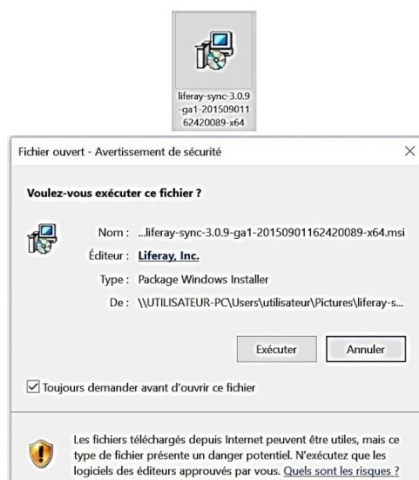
liferay-sync-3.0.9-ga1-20150901162420089-x64

Fichier ouvert - Avertissement de sécurité

×

Voulez-vous exécuter ce fichier ?

Nom : ...liferay-sync-3.0.9-ga1-20150901162420089-x64.msi

Éditeur : Liferay, Inc.

Type : Package Windows Installer

De : \\UTILISATEUR-PC\Users\utilisateur\Pictures\liferay-s...

Exécuter

Annuler

☑ Toujours demander avant d'ouvrir ce fichier

Les fichiers téléchargés depuis Internet peuvent être utiles, mais ce type de fichier présente un danger potentiel. N'exécutez que les logiciels des éditeurs approuvés par vous. Quels sont les risques ?